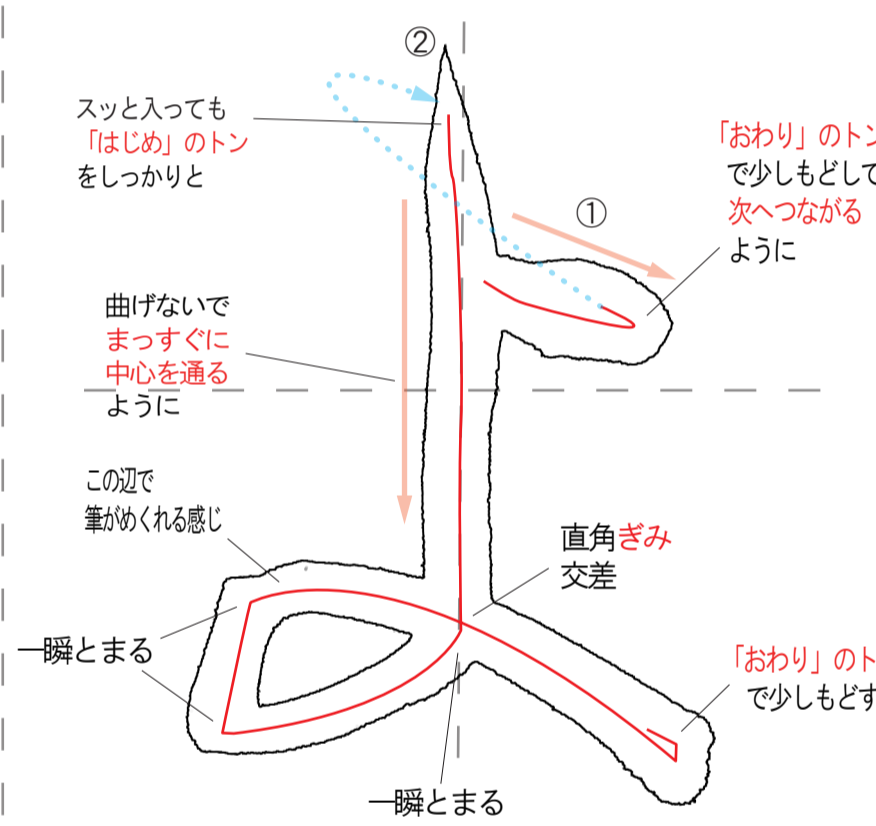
②

スッと入っても
「はじめ」のトン
をしっかりと

「おわり」のトン
で少しもどして
次へつながる
ように

①

曲げないで
まっすぐに
中心を通る
ように

この辺で
筆がめくれる感じ

直角ぎみ
交差

一瞬とまる

「おわり」のト
で少しもどす

一瞬とまる